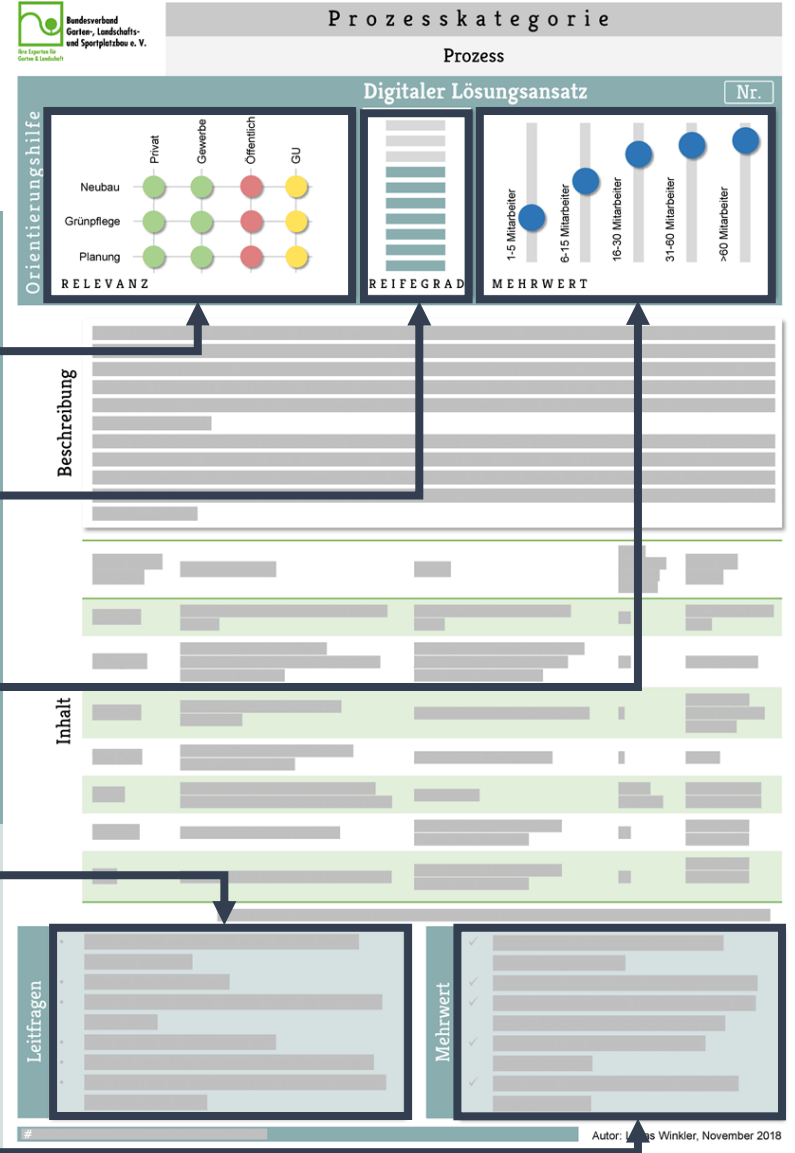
Bundesverband Garten-, Landschafts- und Sportplatzbau e. V.
Ihre Experten für Garten & Landschaft

Prozesskategorie

Prozess

Digitaler Lösungsansatz

Nr.

Orientierungshilfe

| | Privat | Gewerbe | Öffentlich | GU |
|---|---|---|---|---|
| Neubau | | | | |
| Grünpflege | | | | |
| Planung | | | | |

RELEVANZ

REIFEGRAD

1-5 Mitarbeiter
6-15 Mitarbeiter
16-30 Mitarbeiter
31-60 Mitarbeiter
>60 Mitarbeiter

MEHRWERT

Beschreibung

Inhalt

Leitfragen

Mehrwert

#

Autor: L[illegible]s Winkler, November 2018